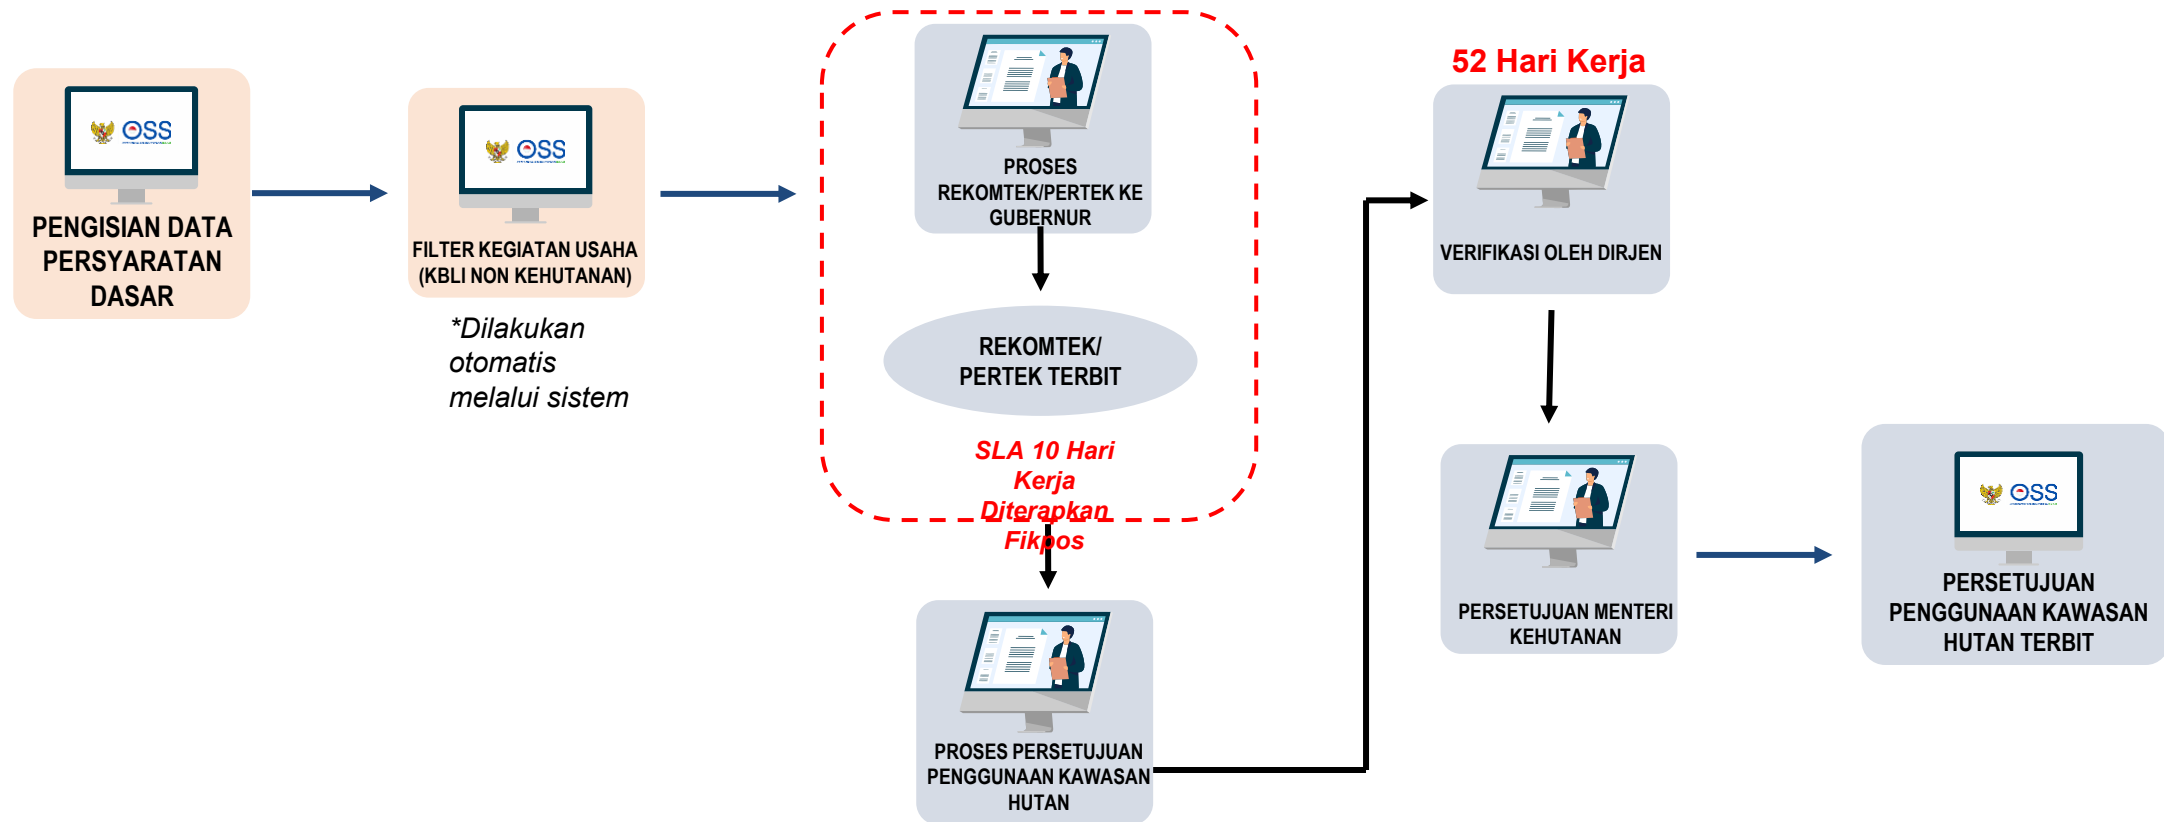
OSS

PENGISIAN DATA PERSYARATAN DASAR

OSS

FILTER KEGIATAN USAHA (KBLI NON KEHUTANAN)

*Dilakukan otomatis melalui sistem

PROSES REKOMTEK/PERTEK KE GUBERNUR

REKOMTEK/ PERTEK TERBIT

SLA 10 Hari Kerja Diterapkan Fikpos

PROSES PERSETUJUAN PENGGUNAAN KAWASAN HUTAN

52 Hari Kerja

VERIFIKASI OLEH DIRJEN

PERSETUJUAN MENTERI KEHUTANAN

OSS

PERSETUJUAN PENGGUNAAN KAWASAN HUTAN TERBIT